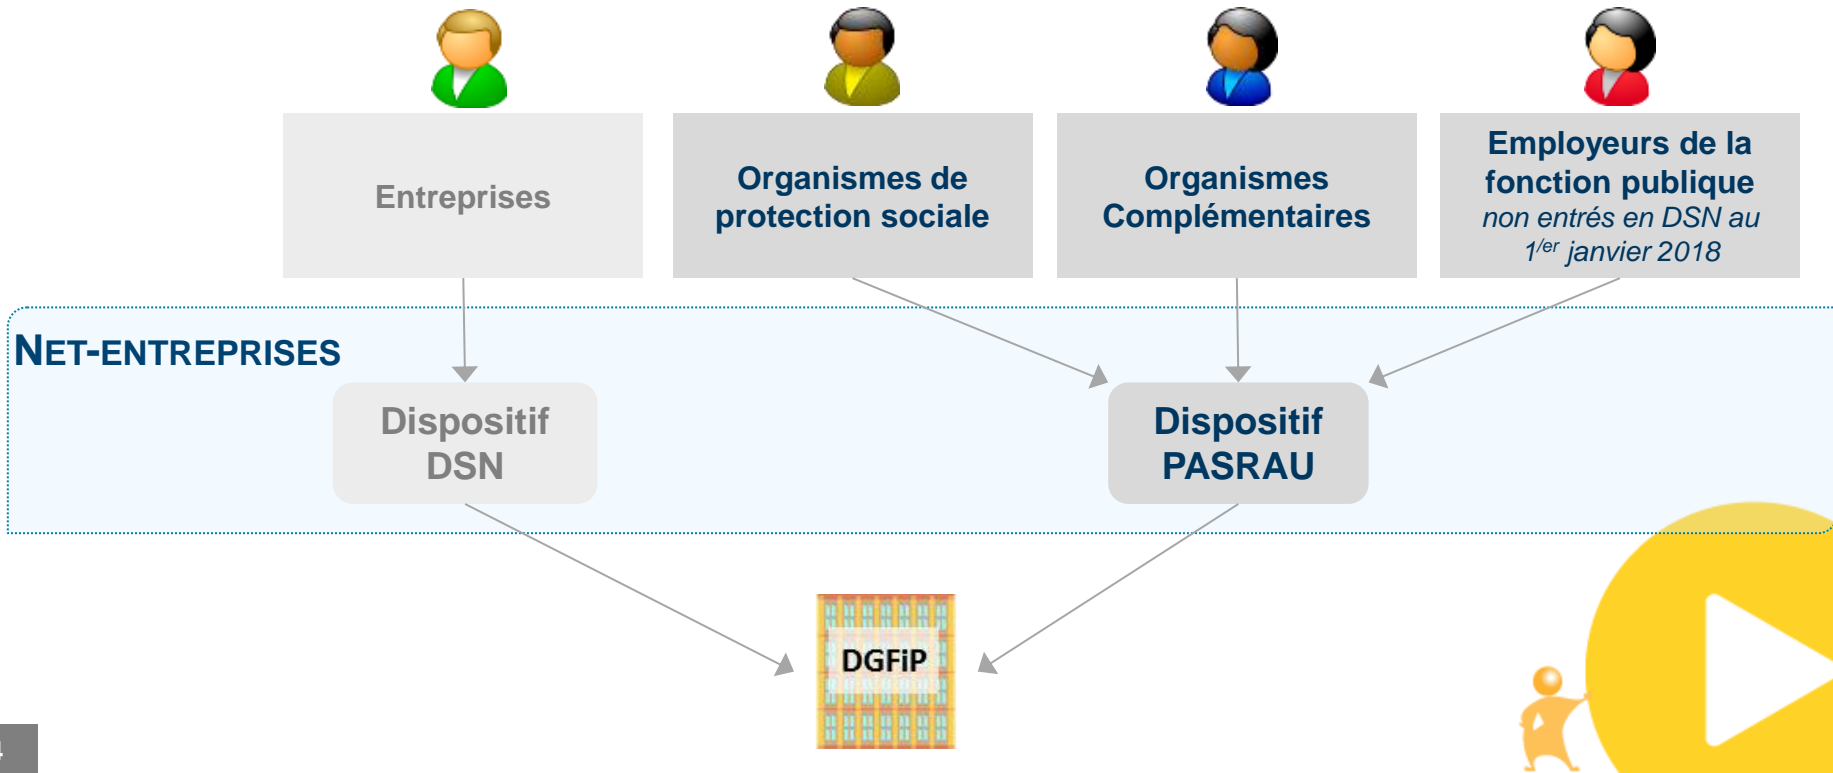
Entreprises

Organismes de protection sociale

Organismes Complémentaires

Employeurs de la fonction publique
non entrés en DSN au $1^{er}$ janvier 2018

NET-ENTREPRISES

Dispositif DSN

Dispositif PASRAU

DGFiP

4